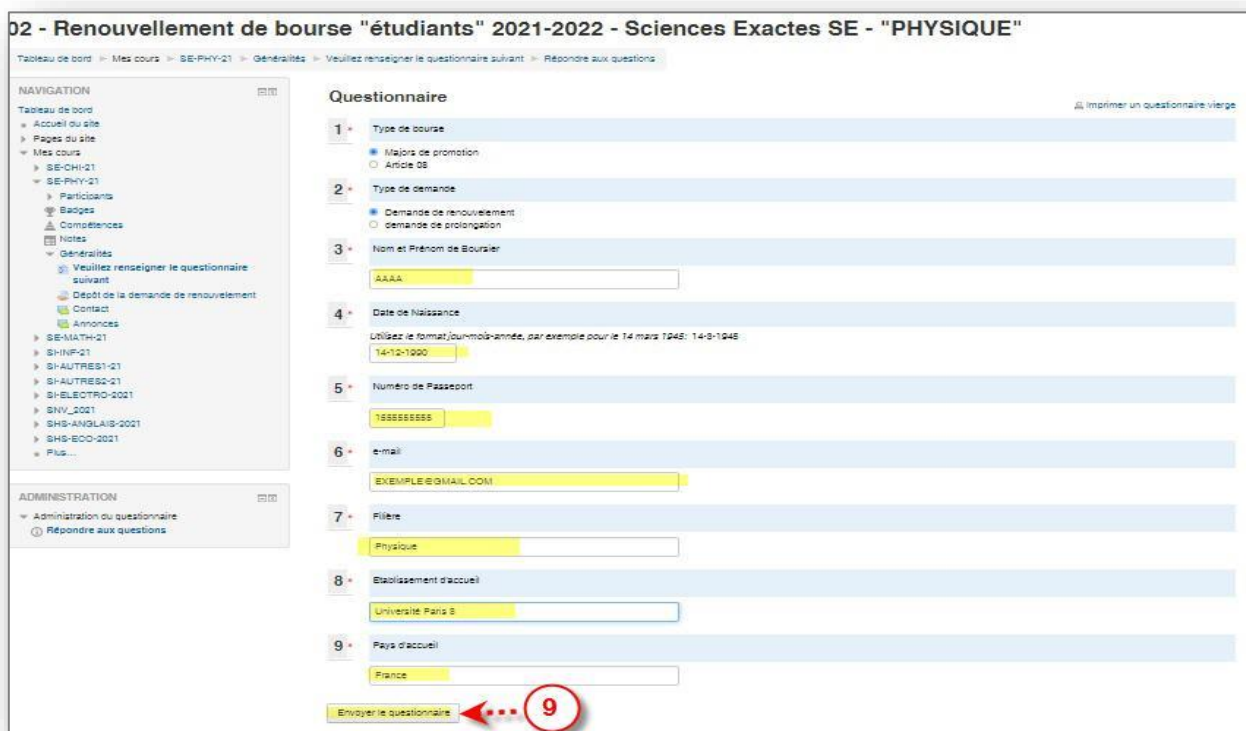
02 - Renouvellement de bourse "étudiants" 2021-2022 - Sciences Exactes SE - "PHYSIQUE"

Tableau de bord ▸ Mes cours ▸ SE-PHY-21 ▸ Généralités ▸ Veuillez renseigner le questionnaire suivant ▸ Répondre aux questions

NAVIGATION
Tableau de bord
Accueil du site
Pages du site
Mes cours
SE-CHI-21
SE-PHY-21
Participants
Badges
Compétences
Notes
Généralités
Veuillez renseigner le questionnaire suivant
Dépôt de la demande de renouvelement
Contact
Annonces
SE-MATH-21
SI-INF-21
SI-AUTRES1-21
SI-AUTRES2-21
SI-ELECTRO-2021
SNV_2021
SHS-ANGLAIS-2021
SHS-ECO-2021
Plus...

ADMINISTRATION
Administration du questionnaire
Répondre aux questions

Questionnaire
Imprimer un questionnaire vierge

1 * Type de bourse
Majors de promotion
Article 08

2 * Type de demande
Demande de renouvelement
demande de prolongation

3 * Nom et Prénom de Boursier
AAAA

4 * Date de Naissance
Utilisez le format jour-mois-année, par exemple pour le 14 mars 1945: 14-3-1945
14-12-1990

5 * Numéro de Passeport
155555555

6 * e-mail
EXEMPLE@GMAIL.COM

7 * Filière
Physique

8 * Etablissement d'accueil
Université Paris 8

9 * Pays d'accueil
France

Envoyer le questionnaire
9